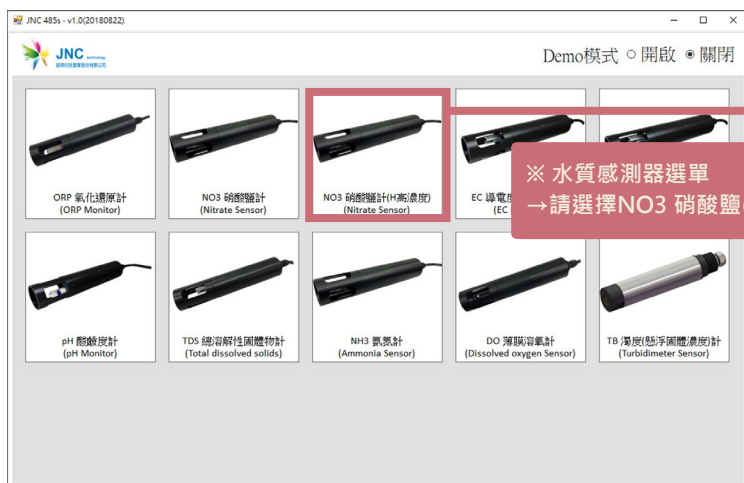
JNC 485s - v1.0(20180822)

JNC technology 縉昊科技實業股份有限公司

Demo模式 ○ 開啟 ◉ 關閉

ORP 氧化還原計
(ORP Monitor)

NO3 硝酸鹽計
(Nitrate Sensor)

NO3 硝酸鹽計(H高濃度)
(Nitrate Sensor)

EC 導電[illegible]
(EC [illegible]

※ 水質感測器選單
→請選擇NO3 硝酸鹽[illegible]

pH 酸鹼度計
(pH Monitor)

TDS 總溶解性固體物計
(Total dissolved solids)

NH3 氨氮計
(Ammonia Sensor)

DO 薄膜溶氧計
(Dissolved oxygen Sensor)

TB 濁度(懸浮固體濃度)計
(Turbidimeter Sensor)